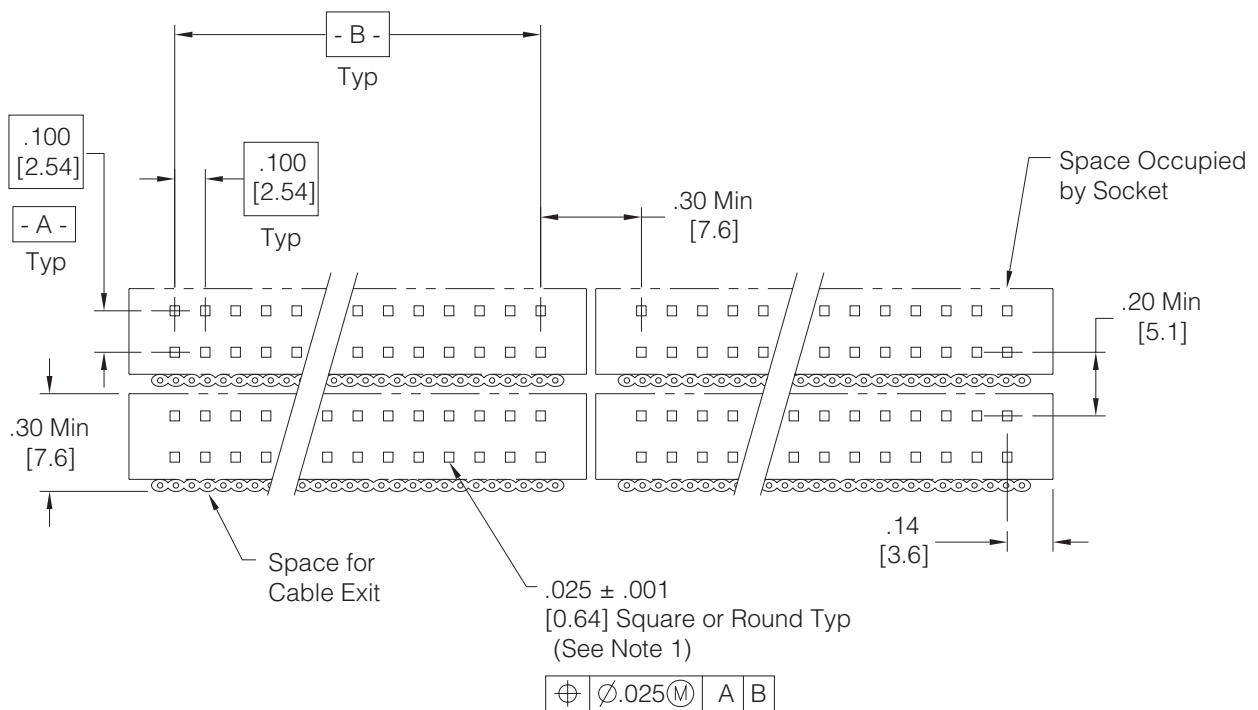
- B -
Typ

.100
[2.54]

.100
[2.54]
Typ

- A -
Typ

.30 Min
[7.6]

Space Occupied by Socket

.20 Min
[5.1]

.30 Min
[7.6]

.14
[3.6]

Space for Cable Exit

.025 ± .001
[0.64] Square or Round Typ
(See Note 1)

| $\oplus$ | $\varnothing$.025Ⓜ | A | B |
|---|---|---|---|